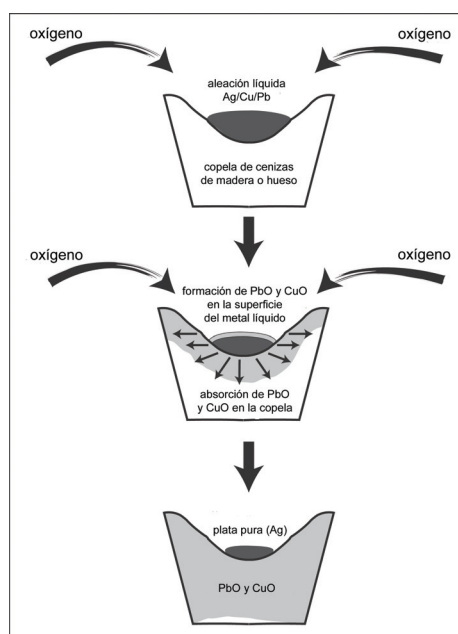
oxígeno

oxígeno

aleación líquida Ag/Cu/Pb

copela de cenizas de madera o hueso

oxígeno

oxígeno

formación de PbO y CuO en la superficie del metal líquido

absorción de PbO y CuO en la copela

plata pura (Ag)

PbO y CuO